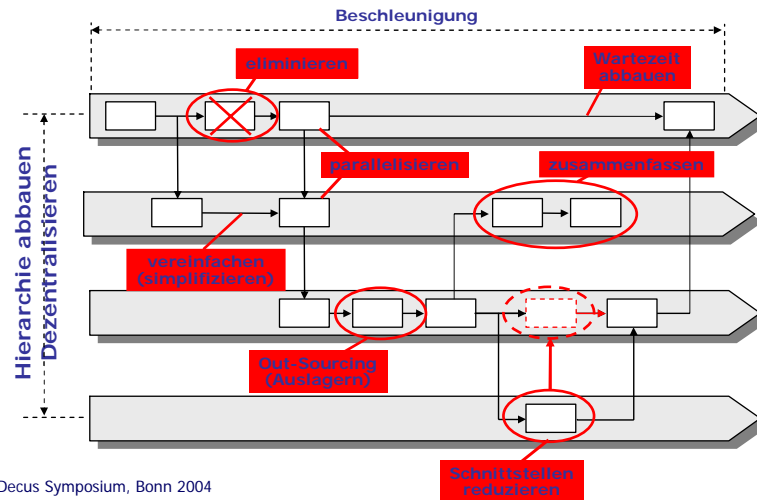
Beschleunigung

eliminieren

Wartezeit abbauen

parallelisieren

zusammenfassen

vereinfachen (simplifizieren)

Hierarchie abbauen
Dezentralisieren

Out-Sourcing (Auslagern)

Schnittstellen reduzieren

Decus Symposium, Bonn 2004